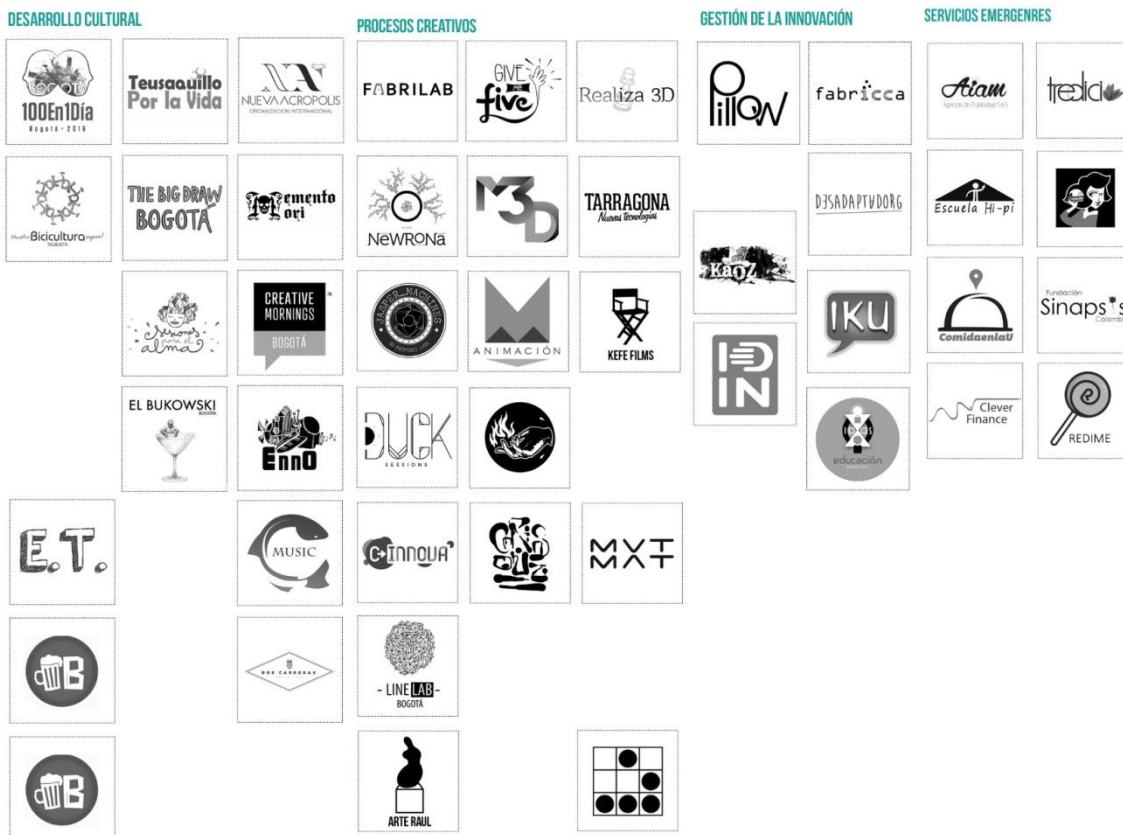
DESARROLLO CULTURAL

100En1Día
Bogotá - 2016

Teusaquillo Por la Vida

NUEVA ACROPOLIS
ORGANIZACIÓN INTERNACIONAL

Bicicultura
TADEISTA

THE BIG DRAW BOGOTÁ

Memento Mori

Sensores para el alma

CREATIVE MORNINGS
BOGOTÁ

EL BUKOWSKI
BOGOTÁ

EnnO

E.T.

MUSIC

B

DOS CARRERAS

B

PROCESOS CREATIVOS

FABRILAB

GIVE ME five

Realiza 3D

NEWRONA

M3D

TARRAGONA
Nuevas tecnologías

JASPER MACHINES

ANIMACIÓN

KEFE FILMS

DUCK
SESSIONS

C INNOVA

MXT MXT

- LINE LAB -
BOGOTÁ

ARTE RAUL

GESTIÓN DE LA INNOVACIÓN

Pillow

fabricca

DISADAPTUDORG

KAOZ

IKU

IN

educación

SERVICIOS EMERGENRES

Aiam
Agencia de Publicidad S.A.S

tredici

Escuela Hi-pi

ComidaenlaU

Fundación
Sinapsis
Colomb

Clever Finance

REDIME